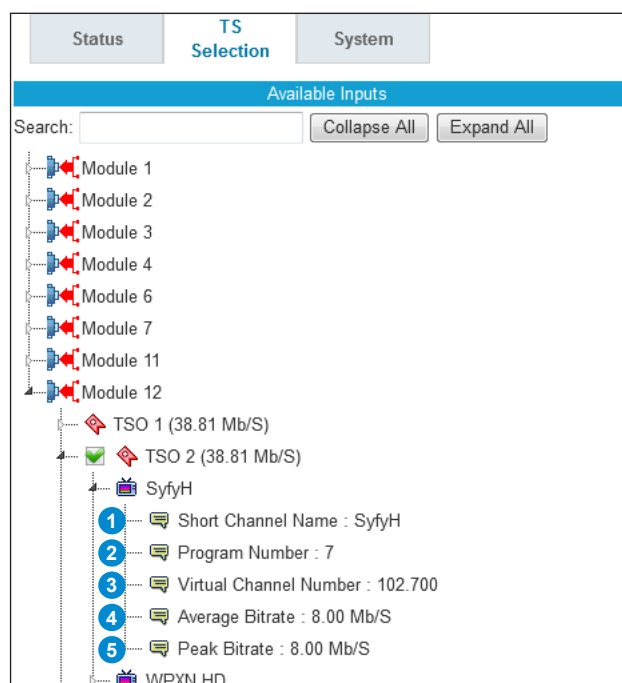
Status
TS Selection
System

Available Inputs

Search:
Collapse All
Expand All

Module 1
Module 2
Module 3
Module 4
Module 6
Module 7
Module 11
Module 12
TSO 1 (38.81 Mb/S)
TSO 2 (38.81 Mb/S)
SyfyH
1 Short Channel Name : SyfyH
2 Program Number : 7
3 Virtual Channel Number : 102.700
4 Average Bitrate : 8.00 Mb/S
5 Peak Bitrate : 8.00 Mb/S
WPXN HD